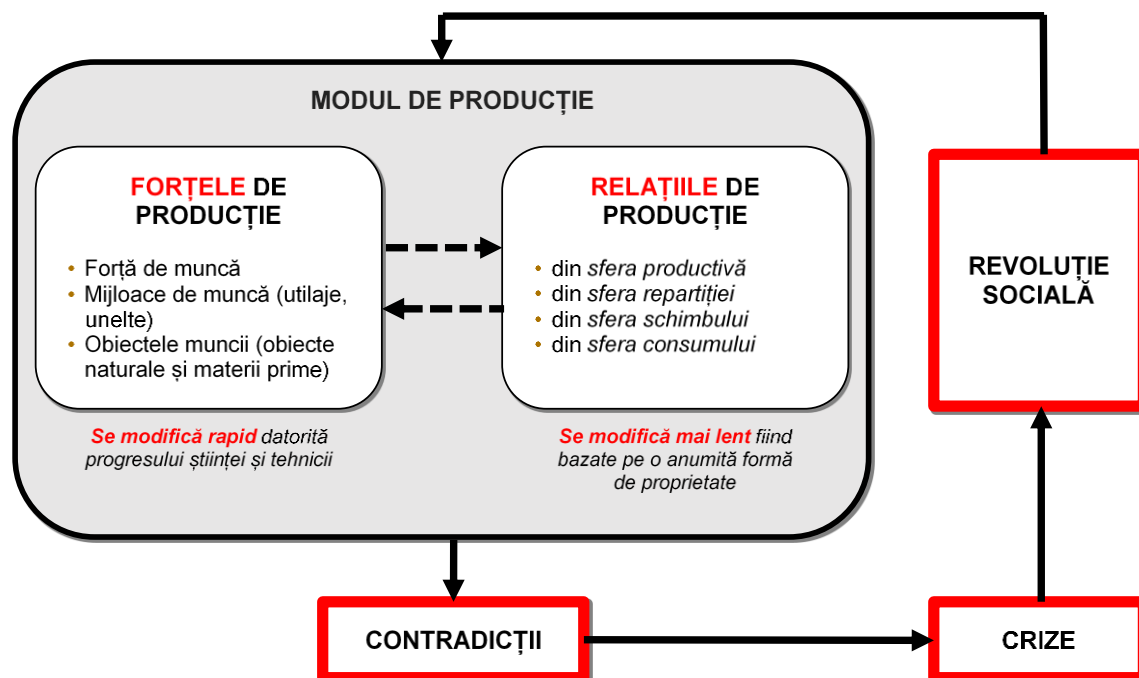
MODUL DE PRODUCȚIE

FORȚELE DE PRODUCȚIE

• Forță de muncă
• Mijloace de muncă (utilaje, unelte)
• Obiectele muncii (obiecte naturale și materii prime)

Se modifică rapid datorită progresului științei și tehnicii

RELAȚIILE DE PRODUCȚIE

• din sfera productivă
• din sfera repartiției
• din sfera schimbului
• din sfera consumului

Se modifică mai lent fiind bazate pe o anumită formă de proprietate

REVOLUȚIE SOCIALĂ

CONTRADICȚII

CRIZE